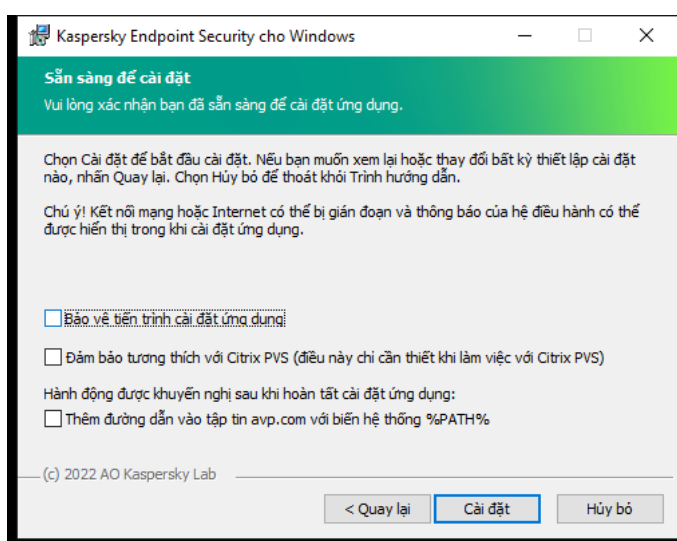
Kaspersky Endpoint Security cho Windows

Sẵn sàng để cài đặt
Vui lòng xác nhận bạn đã sẵn sàng để cài đặt ứng dụng.

Chọn Cài đặt để bắt đầu cài đặt. Nếu bạn muốn xem lại hoặc thay đổi bất kỳ thiết lập cài đặt nào, nhấn Quay lại. Chọn Hủy bỏ để thoát khỏi Trình hướng dẫn.

Chú ý! Kết nối mạng hoặc Internet có thể bị gián đoạn và thông báo của hệ điều hành có thể được hiển thị trong khi cài đặt ứng dụng.

Bảo vệ tiến trình cài đặt ứng dụng

Đảm bảo tương thích với Citrix PVS (điều này chỉ cần thiết khi làm việc với Citrix PVS)

Hành động được khuyến nghị sau khi hoàn tất cài đặt ứng dụng:

Thêm đường dẫn vào tập tin avp.com với biến hệ thống %PATH%

(c) 2022 AO Kaspersky Lab

< Quay lại
Cài đặt
Hủy bỏ